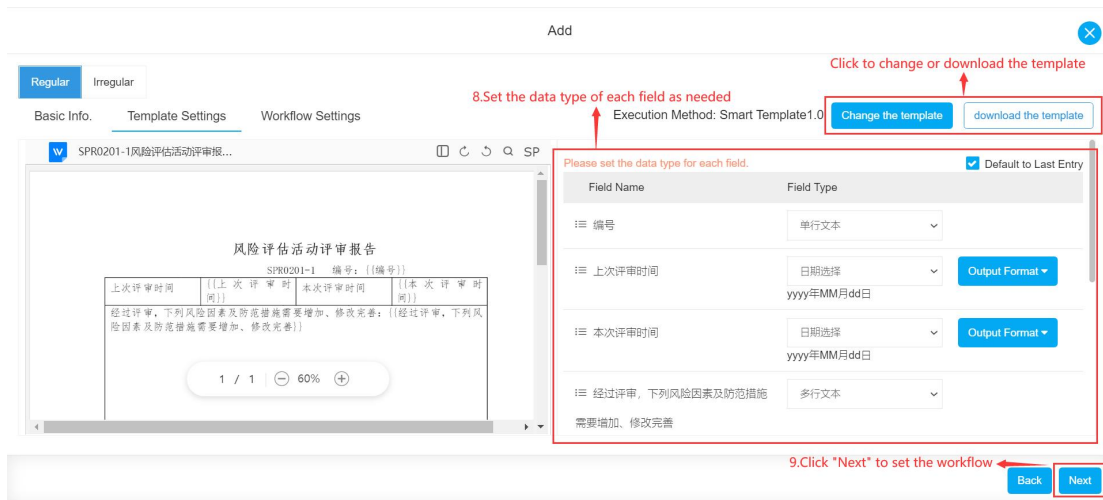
Add

Click to change or download the template

Regular Irregular

8.Set the data type of each field as needed

Basic Info. Template Settings Workflow Settings

Execution Method: Smart Template1.0 Change the template download the template

SPR0201-1风险评估活动评审报...

SP

风险评估活动评审报告

SPR0201-1 编号：{{编号}}

| 上次评审时间 | {{上次评审时间}} | 本次评审时间 | {{本次评审时间}} |
|---|---|---|---|

经过评审，下列风险因素及防范措施需要增加、修改完善：{{经过评审，下列风险因素及防范措施需要增加、修改完善}}

1 / 1 60%

Please set the data type for each field.

Default to Last Entry

| Field Name | Field Type | |
|---|---|---|
| 编号 | 单行文本 | |
| 上次评审时间 | 日期选择 yyyy年MM月dd日 | Output Format |
| 本次评审时间 | 日期选择 yyyy年MM月dd日 | Output Format |
| 经过评审，下列风险因素及防范措施需要增加、修改完善 | 多行文本 | |

9.Click "Next" to set the workflow

Back Next